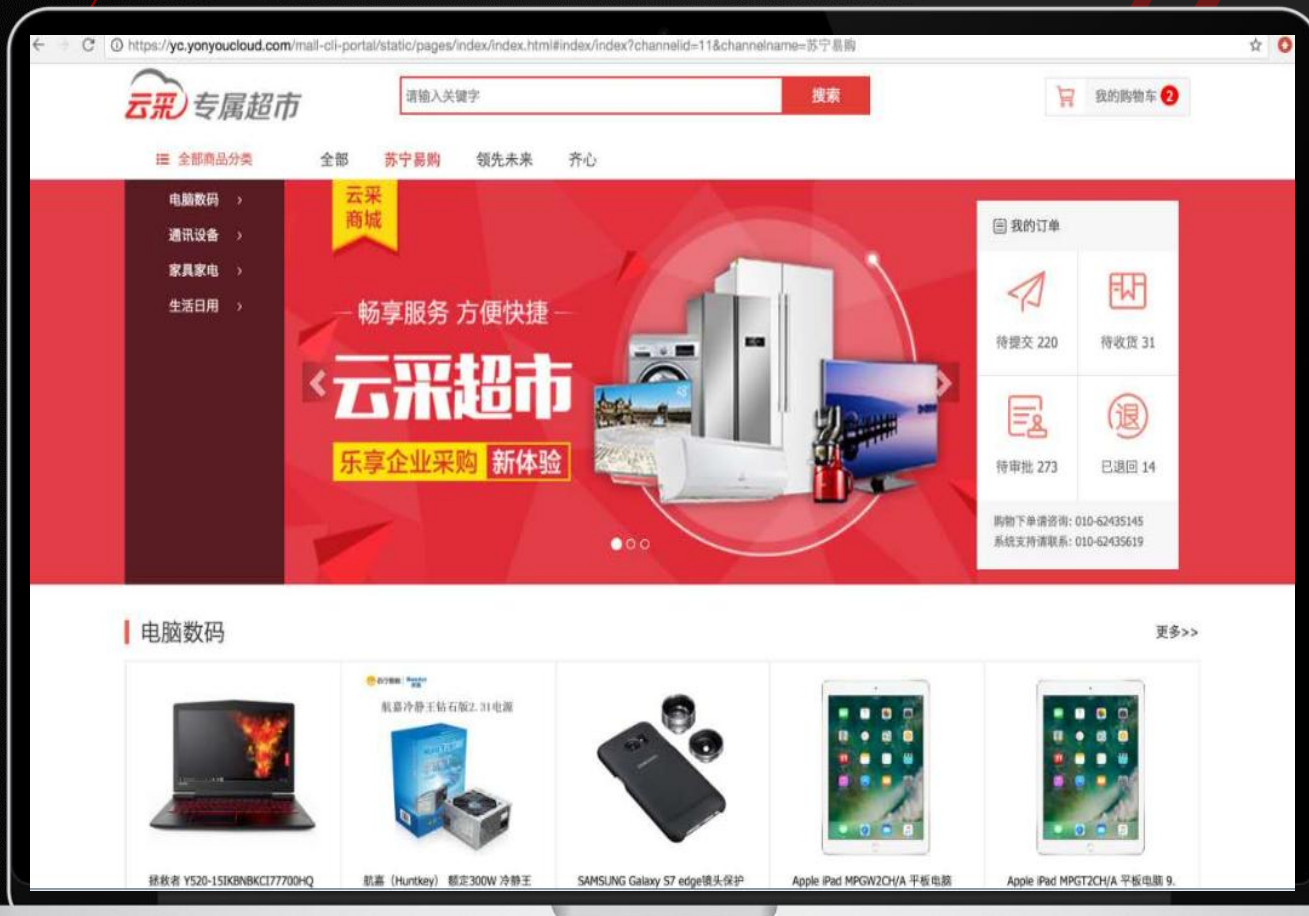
https://yc.yonyoucloud.com/mall-cli-portal/static/pages/index/index.html#index/index?channelid=11&channelname=苏宁易购

云采 专属超市

请输入关键字

搜索

我的购物车 2

全部商品分类

全部 苏宁易购 领先未来 齐心

电脑数码 >

通讯设备 >

家具家电 >

生活日用 >

云采商城

畅享服务 方便快捷

云采超市

乐享企业采购 新体验

我的订单

待提交 220

待收货 31

待审批 273

已退回 14

购物下单请咨询: 010-62435145

系统支持请联系: 010-62435619

电脑数码

更多>>

航嘉冷静王钻石版2.31电源

拯救者 Y520-15IKBNBKCI77700HQ

航嘉（Huntkey）额定300W 冷静王

SAMSUNG Galaxy S7 edge镜头保护

Apple iPad MPGW2CH/A 平板电脑

Apple iPad MPGT2CH/A 平板电脑 9.